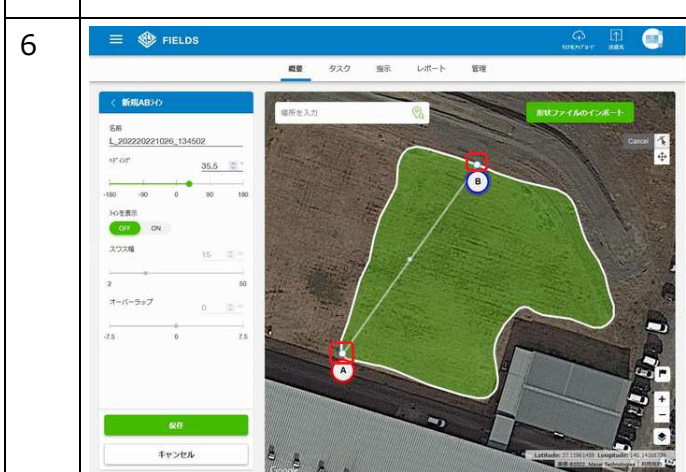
6

FIELDS

概要 タスク 指示 レポート 管理

< 新規ABライン

名前
L_202202221026_134502

ヘディング
35.5

-180 -90 0 90 180

ラインを表示
OFF ON

スワス幅
15
2 50

オーバーラップ
0
-7.5 0 7.5

保存

キャンセル

場所を入力

形状ファイルのインポート

Cancel

B

A

Latitude: 37.11961458 Longitude: 140.14168786